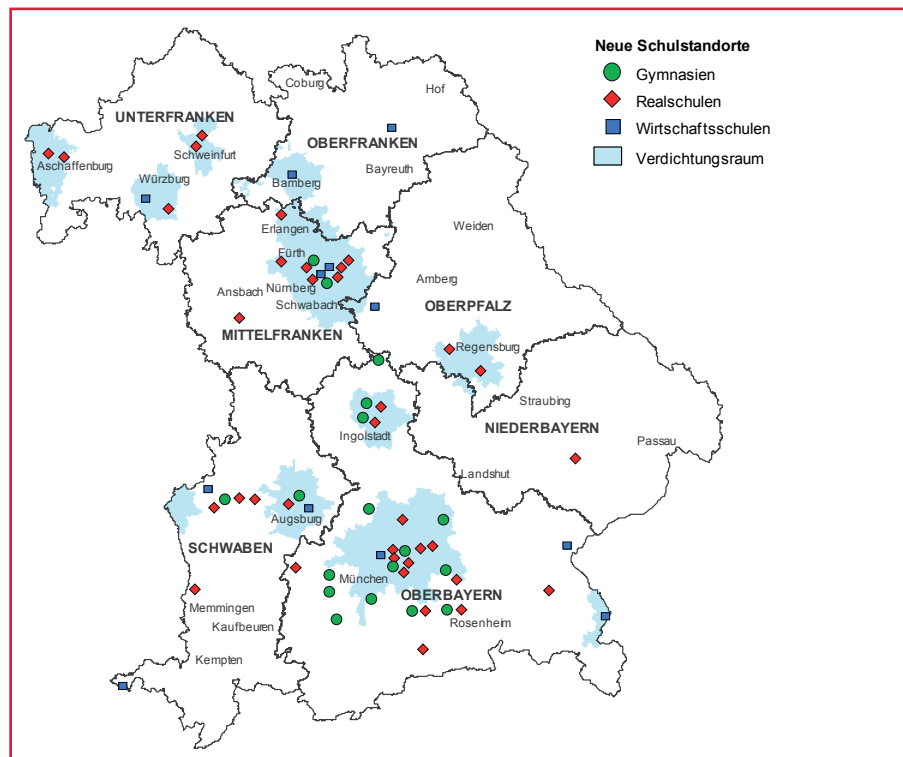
Neue Schulstandorte
Gymnasien
Realschulen
Wirtschaftsschulen
Verdichtungsraum

Coburg
Hof
UNTERFRANKEN
OBERFRANKEN
Aschaffenburg
Schweinfurt
Bayreuth
Würzburg
Bamberg
Erlangen
Weiden
Fürth
Nürnberg
Amberg
Ansbach
Schwabach
OBERPFALZ
MITTELFRANKEN
Regensburg
Straubing
Ingolstadt
NIEDERBAYERN
Passau
Landshut
Augsburg
SCHWABEN
München
Memmingen
OBERBAYERN
Kaufbeuren
Rosenheim
Kempten